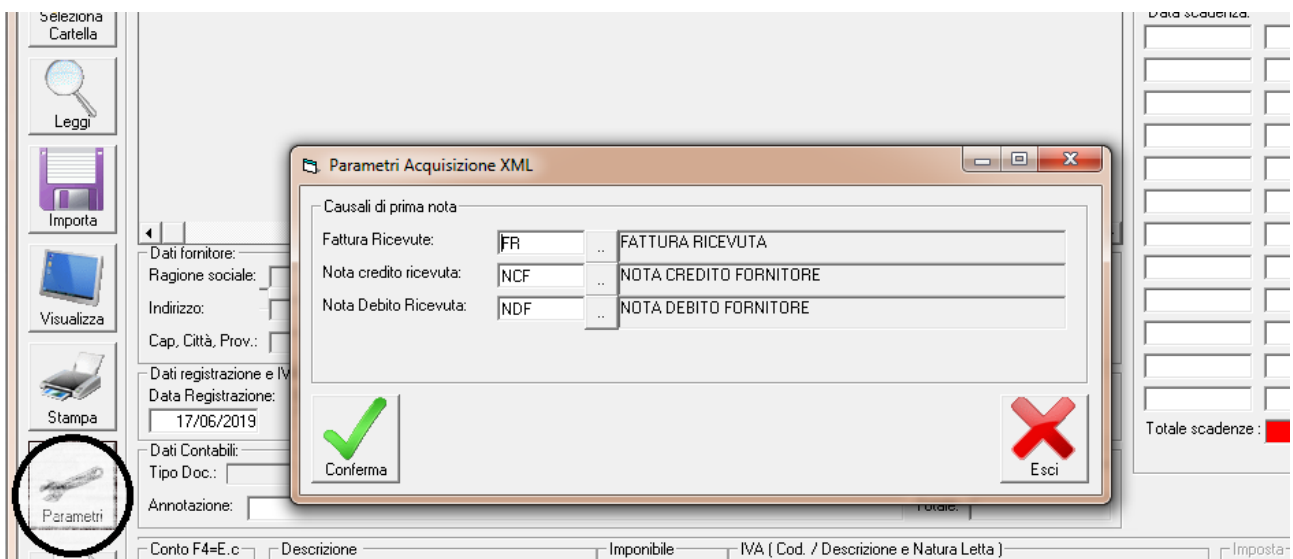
Seleziona Cartella

Leggi

Importa

Visualizza

Stampa

Parametri

Data scadenza:

Dati fornitore:
Ragione sociale:
Indirizzo:
Cap, Città, Prov.:

Dati registrazione e IV
Data Registrazione:
17/06/2019

Dati Contabili:
Tipo Doc.:
Annotazione:

Totale scadenze :

Totale:

Parametri Acquisizione XML

Causali di prima nota

| | | | |
|---|---|---|---|
| Fattura Ricevute: | FR | .. | FATTURA RICEVUTA |
| Nota credito ricevuta: | NCF | .. | NOTA CREDITO FORNITORE |
| Nota Debito Ricevuta: | NDF | .. | NOTA DEBITO FORNITORE |

Conferma

Esci

Conto F4=E.c
Descrizione
Imponibile
IVA ( Cod. / Descrizione e Natura Letta )
Imposta